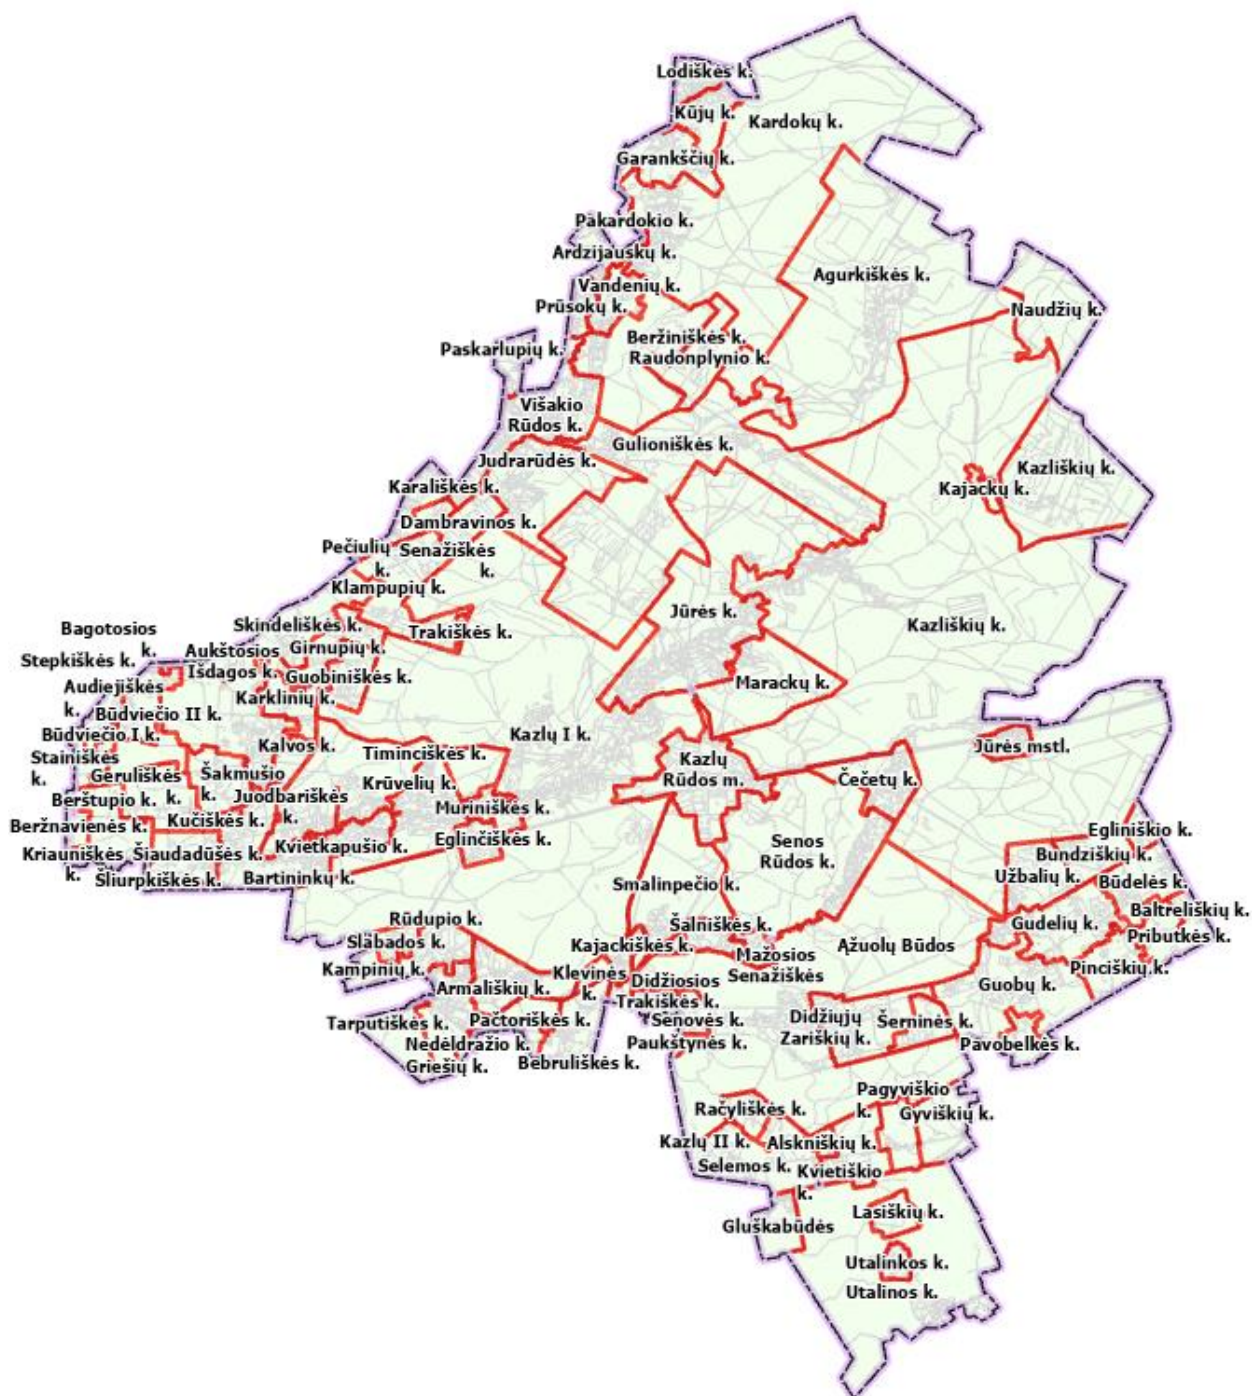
Lodiškės k.
Kūjų k.
Kardokų k.
Garankščių k.
Pakardokio k.
Ardzijauskų k.
Agurkiškės k.
Vandenių k.
Prūsokų k.
Naudžių k.
Beržiniškės k.
Raudonplynio k.
Paskarlupių k.
Višakio Rūdos k.
Gulioniškės k.
Judrarūdės k.
Kazliškių k.
Kajackų k.
Karališkės k.
Dambravinos k.
Pečiulių k.
Senažiškės k.
Klampupių k.
Jūrės k.
Kazliškių k.
Bagotosios k.
Skindeliškės k.
Trakiškės k.
Stepkiškės k.
Aukštosios
Girnupių k.
Išdagos k.
Guobiniškės k.
Maracķų k.
Audiejiškės k.
Karklinių k.
Būdviečio II k.
Būdviečio I k.
Kazlų I k.
Jūrės mstl.
Kalvos k.
Timinciškės k.
Kazlų Rūdos m.
Stainiškės k.
Geruliškės k.
Šakmušio k.
Čečetų k.
Krūvelių k.
Berštupio k.
Juodbariškės k.
Muriniškės k.
Beržnavienės k.
Kučiškės k.
Egliniškio k.
Kvietkapušio k.
Eglinčiškės k.
Senos Rūdos k.
Kriauniškės k.
Šiaudadūšės k.
Bundziškių k.
Šliurpkiškės k.
Bartininkų k.
Užbalių k.
Būdelės k.
Smalinpečio k.
Baltrėliškių k.
Rūdupio k.
Šalniškės k.
Gudelių k.
Slābados k.
Kajackiškės k.
Mažosios Senažiškės
Ąžuolų Būdos
Pributkės k.
Kampinių k.
Klevinės k.
Didžiosios Trakiškės k.
Pinciškių k.
Armališkių k.
Guobų k.
Tarputiškės k.
Pačtoriškės k.
Senovės k.
Didžiųjų Zariškių k.
Šerninės k.
Nedėldražio k.
Pavobelkės k.
Paukštynės k.
Griešių k.
Bebruliškės k.
Pagyviškio k.
Račyliškės k.
Gyviškių k.
Kazlų II k.
Alskniškių k.
Selemos k.
Kvietiškio k.
Lasiškių k.
Gluškabūdės
Utalinkos k.
Utalinos k.